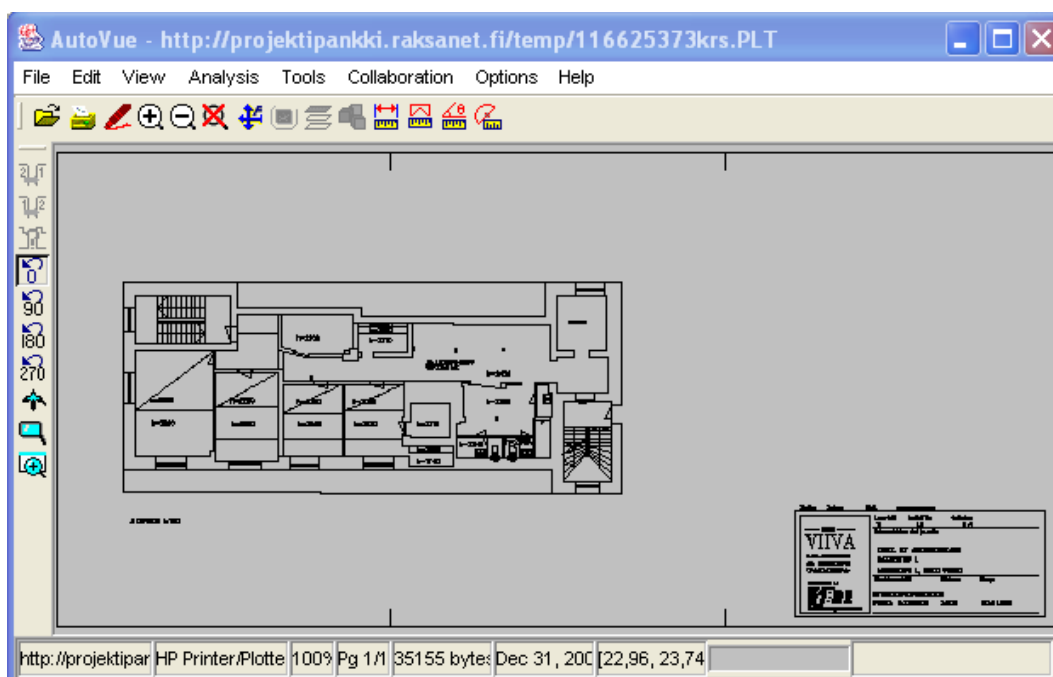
AutoVue - http://projektipankki.raksanet.fi/temp/116625373krs.PLT

File Edit View Analysis Tools Collaboration Options Help

0
90
180
270

VIIVA

http://projektipar HP Printer/Plotte 100% Pg 1/1 35155 bytes Dec 31, 200 [22,96, 23,74